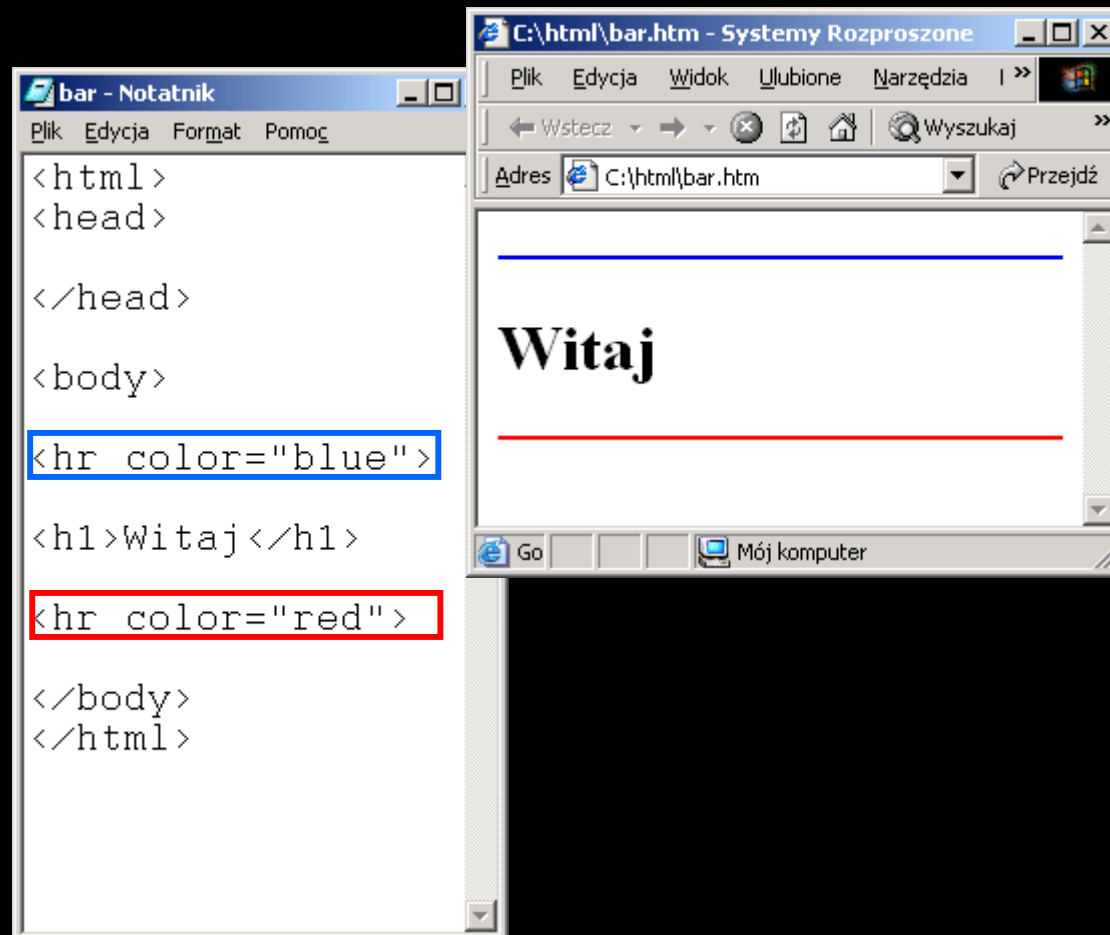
bar - Notatnik

Plik Edycja Format Pomoc

<html>
<head>

</head>

<body>

<hr color="blue">

<h1>Witaj</h1>

<hr color="red">

</body>
</html>

C:\html\bar.htm - Systemy Rozproszone

Plik Edycja Widok Ulubione Narzędzia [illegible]

Wstecz Wyszukaj

Adres C:\html\bar.htm Przejdź

Witaj

Go Mój komputer